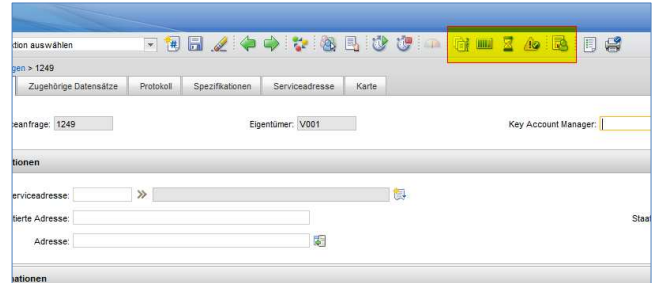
tion auswählen

gen > 1249

Zugehörige Datensätze | Protokoll | Spezifikationen | Serviceadresse | Karte

eanfrage: 1249

Eigentümer: V001

Key Account Manager:

tionen

erviceadresse:

tierte Adresse:

Staa

Adresse:

ationen